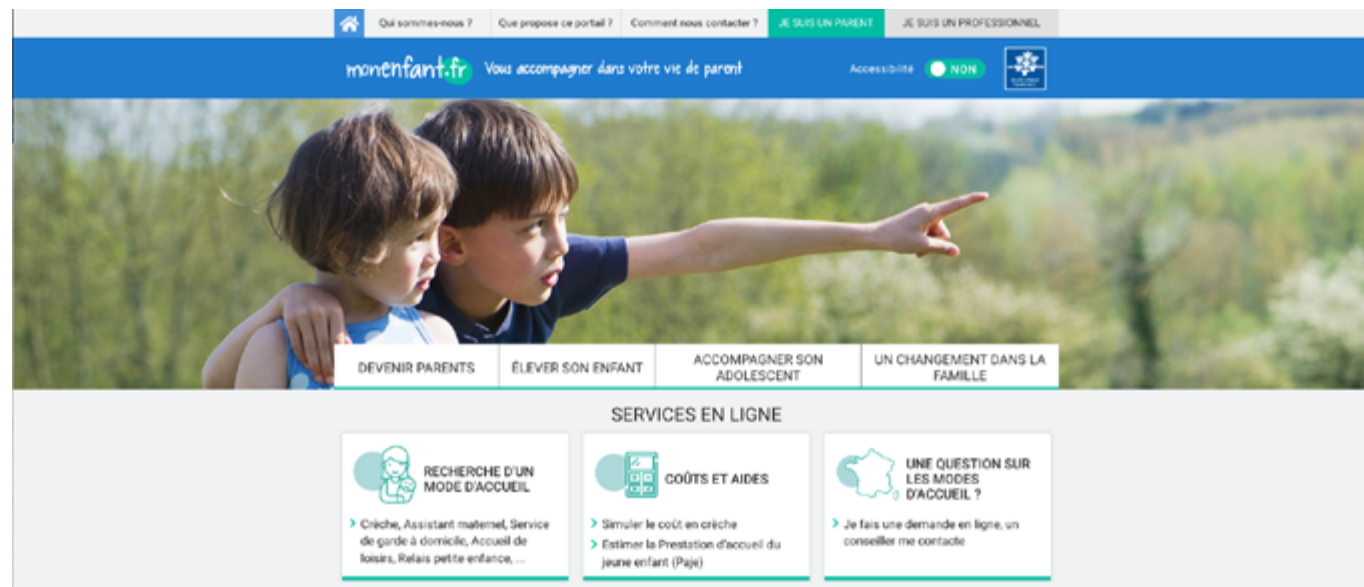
Qui sommes-nous ? Que propose ce portail ? Comment nous contacter ? JE SUIS UN PARENT JE SUIS UN PROFESSIONNEL

monenfant.fr Vous accompagner dans votre vie de parent

Accessibilité NON

DEVENIR PARENTS

ÉLEVER SON ENFANT

ACCOMPAGNER SON ADOLESCENT

UN CHANGEMENT DANS LA FAMILLE

SERVICES EN LIGNE

RECHERCHE D'UN MODE D'ACCUEIL

› Crèche, Assistant maternel, Service de garde à domicile, Accueil de loisirs, Relais petite enfance, ...

COÛTS ET AIDES

› Simuler le coût en crèche

› Estimer la Prestation d'accueil du jeune enfant (Paje)

UNE QUESTION SUR LES MODES D'ACCUEIL ?

› Je fais une demande en ligne, un conseiller me contacte